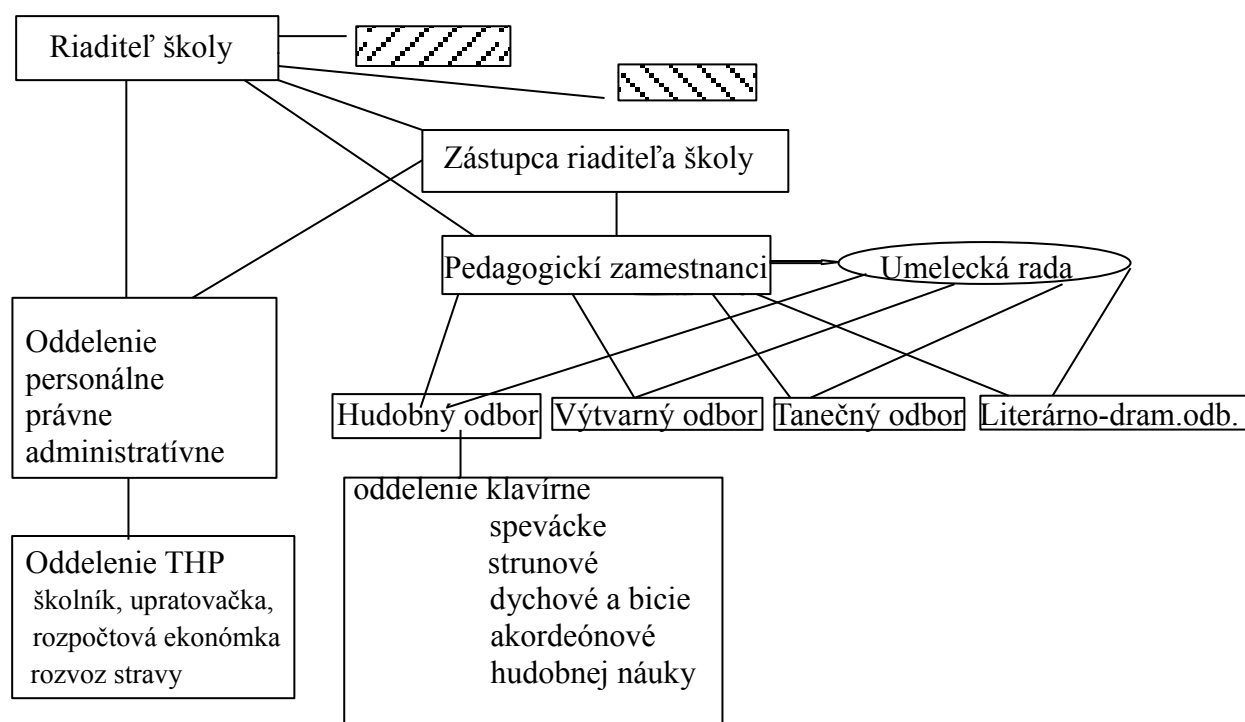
Riaditeľ školy

Zástupca riaditeľa školy

Pedagogickí zamestnanci

Umelecká rada

Oddelenie personálne právne administratívne

Hudobný odbor

Výtvarný odbor

Tanečný odbor

Literárno-dram.odb.

oddelenie klavírne
spevácke
strunové
dychové a bicie
akordeónové
hudobnej náuky

Oddelenie THP
školník, upratovačka,
rozpočtová ekonómka
rozvoz stravy